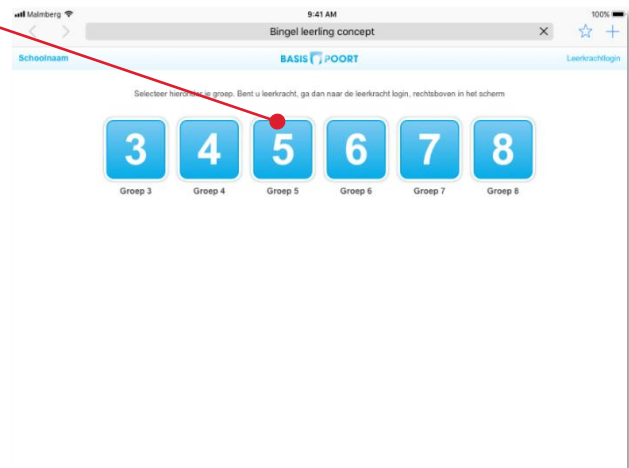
Malmberg
9:41 AM
100%
Bingel leerling concept
Schoolnaam
BASIS POORT
Leerkrachtlogin

Selecteer hieronder je groep. Bent u leerkracht, ga dan naar de leerkracht login, rechtsboven in het scherm

3
Groep 3
4
Groep 4
5
Groep 5
6
Groep 6
7
Groep 7
8
Groep 8